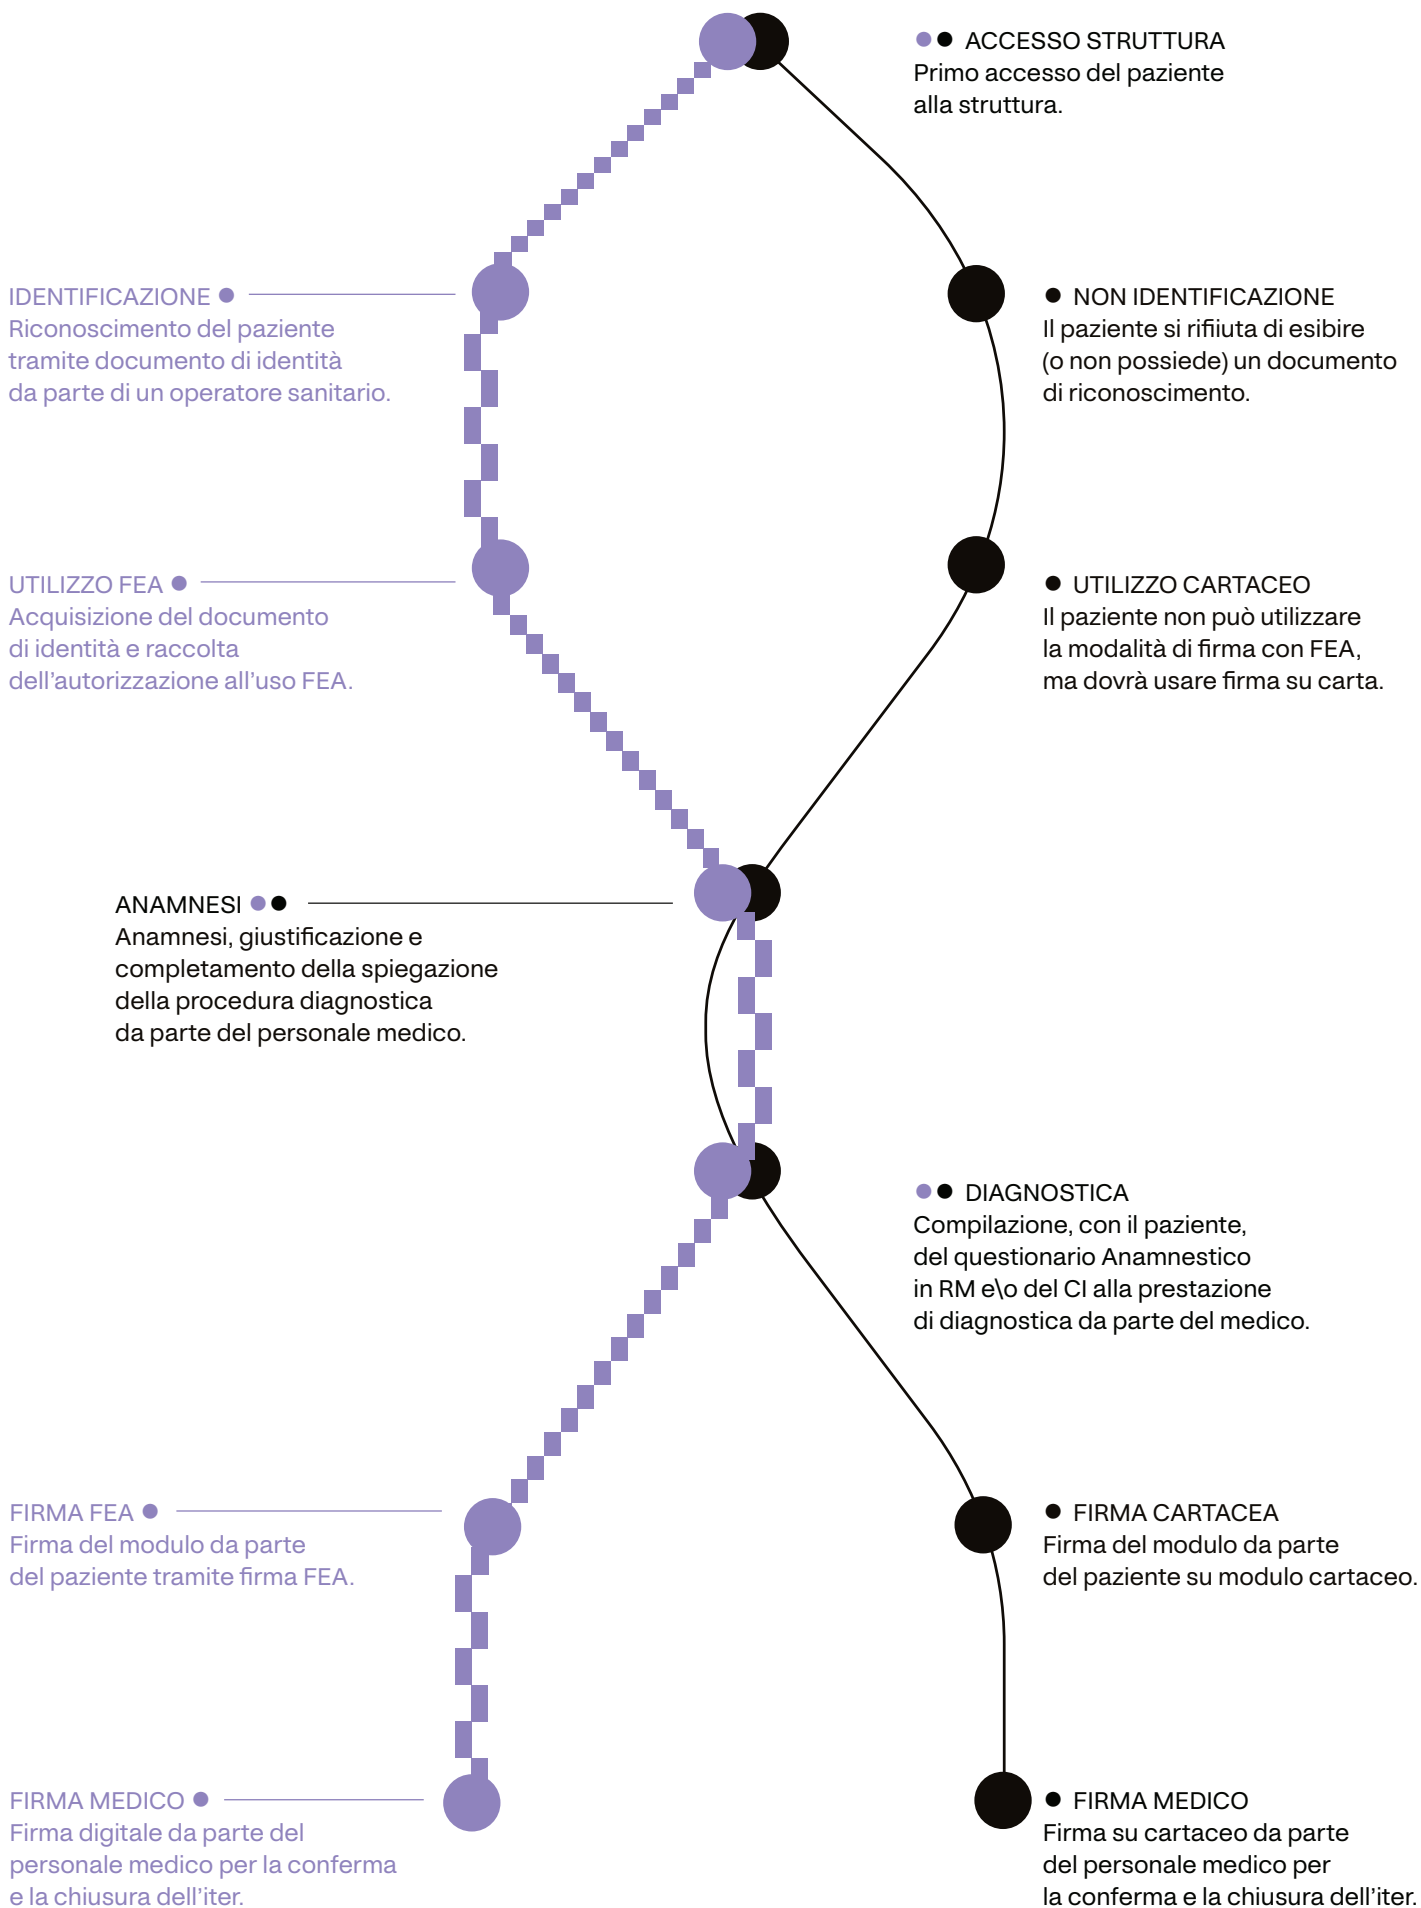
ACCESSO STRUTTURA
Primo accesso del paziente alla struttura.

IDENTIFICAZIONE
Riconoscimento del paziente tramite documento di identità da parte di un operatore sanitario.

NON IDENTIFICAZIONE
Il paziente si rifiiuta di esibire (o non possiede) un documento di riconoscimento.

UTILIZZO FEA
Acquisizione del documento di identità e raccolta dell'autorizzazione all'uso FEA.

UTILIZZO CARTACEO
Il paziente non può utilizzare la modalità di firma con FEA, ma dovrà usare firma su carta.

ANAMNESI
Anamnesi, giustificazione e completamento della spiegazione della procedura diagnostica da parte del personale medico.

DIAGNOSTICA
Compilazione, con il paziente, del questionario Anamnestico in RM e\o del CI alla prestazione di diagnostica da parte del medico.

FIRMA FEA
Firma del modulo da parte del paziente tramite firma FEA.

FIRMA CARTACEA
Firma del modulo da parte del paziente su modulo cartaceo.

FIRMA MEDICO
Firma digitale da parte del personale medico per la conferma e la chiusura dell'iter.

FIRMA MEDICO
Firma su cartaceo da parte del personale medico per la conferma e la chiusura dell'iter.